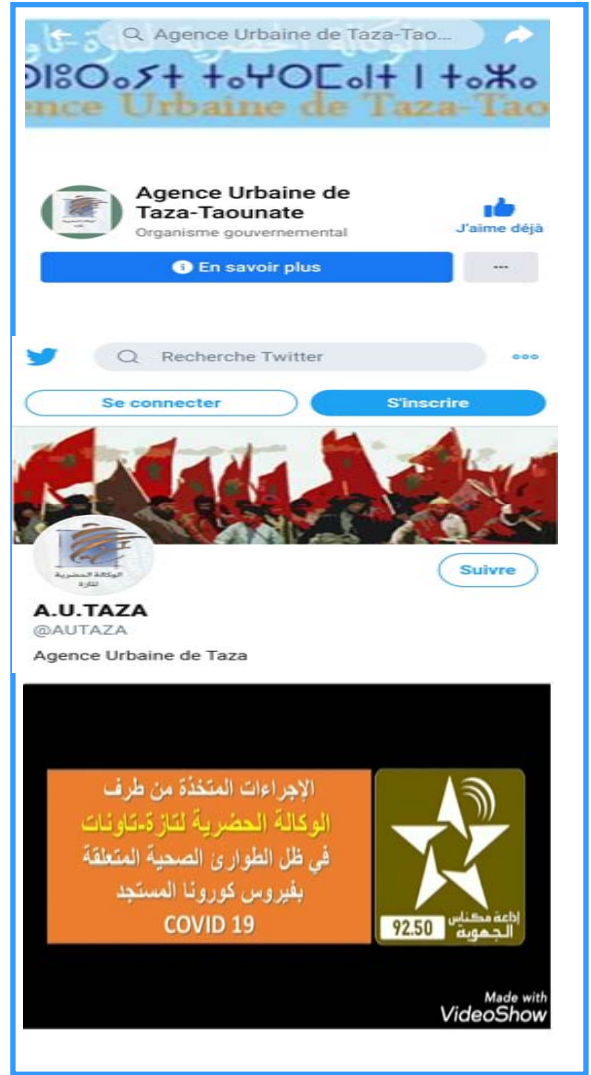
Agence Urbaine de Taza-Tao...

ⵜⴰⵙⵍⴰⵢⵜ ⵜⴰⵖⵔⵎⴰⵏⵜ ⵏ ⵜⴰⵣⴰ

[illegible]ence Urbaine de Taza-Tao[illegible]

Agence Urbaine de Taza-Taounate

Organisme gouvernemental

J'aime déjà

En savoir plus

···

Recherche Twitter

Se connecter

S'inscrire

الوكالة الحضرية لتازة

Suivre

A.U.TAZA

@AUTAZA

Agence Urbaine de Taza

الإجراءات المتخذة من طرف

الوكالة الحضرية لتازة-تاونات

في ظل الطوارئ الصحية المتعلقة

بفيروس كورونا المستجد

COVID 19

إذاعة مكناس الجهوية

92.50

Made with

VideoShow